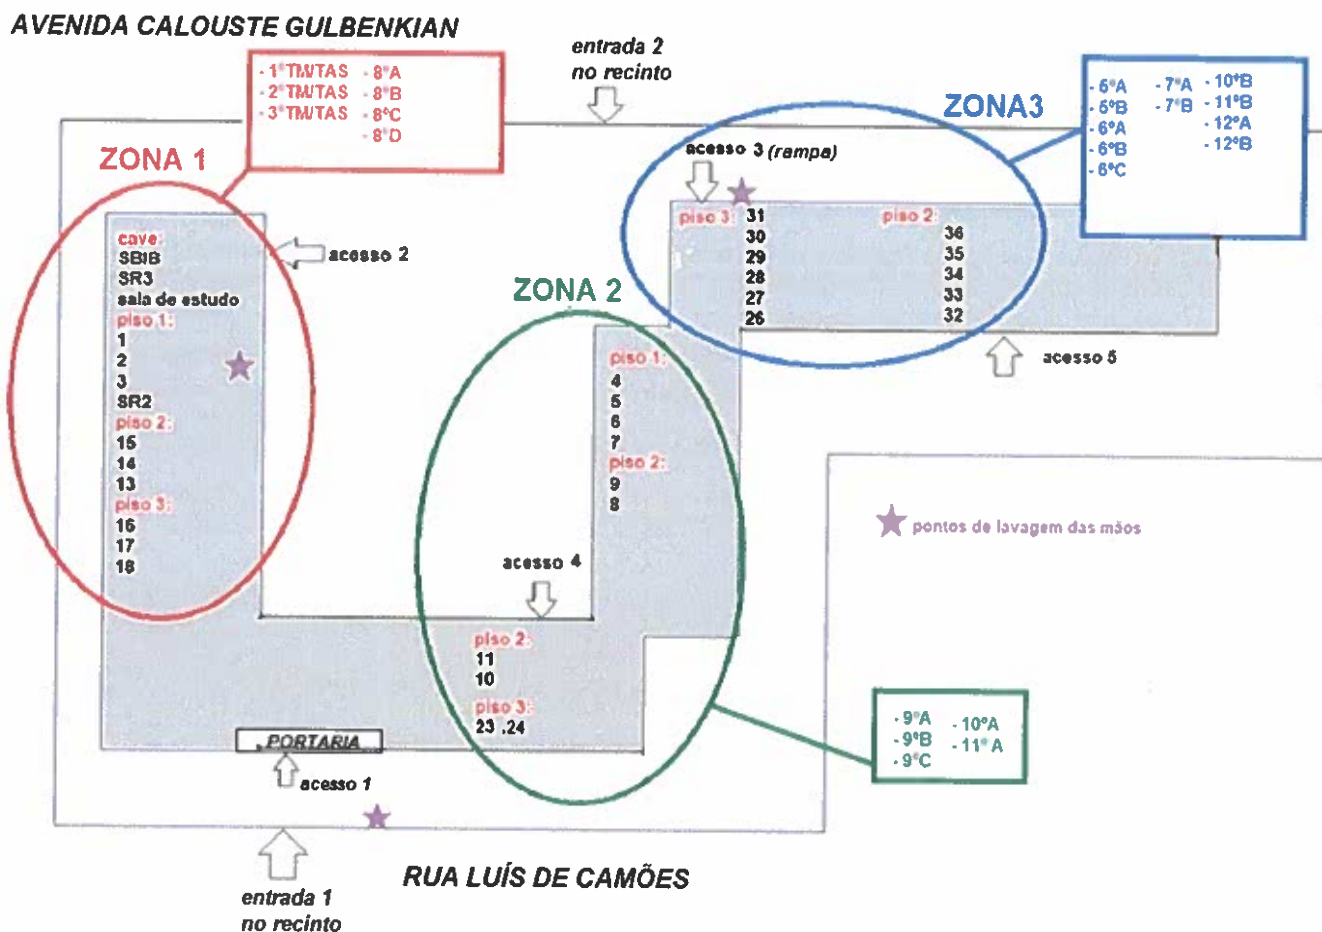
AVENIDA CALOUSTE GULBENKIAN

- 1ºTM/TAS
- 2ºTM/TAS
- 3ºTM/TAS

- 8ºA
- 8ºB
- 8ºC
- 8ºD

entrada 2
no recinto

ZONA 1

cave:
SBIB
SR3
sala de estudo
piso 1:
1
2
3
SR2
piso 2:
15
14
13
piso 3:
16
17
18

acesso 2

ZONA 2

piso 1:
4
5
6
7
piso 2:
9
8

acesso 4

piso 2:
11
10
piso 3:
23 .24

PORTARIA

acesso 1

- 9ºA
- 9ºB
- 9ºC
- 10ºA
- 11º A

ZONA3

- 5ºA
- 5ºB
- 6ºA
- 6ºB
- 6ºC
- 7ºA
- 7ºB
- 10ºB
- 11ºB
- 12ºA
- 12ºB

acesso 3 (rampa)

piso 3:
31
30
29
28
27
26

piso 2:
36
35
34
33
32

acesso 5

pontos de lavagem das mãos

RUA LUÍS DE CAMÕES

entrada 1
no recinto